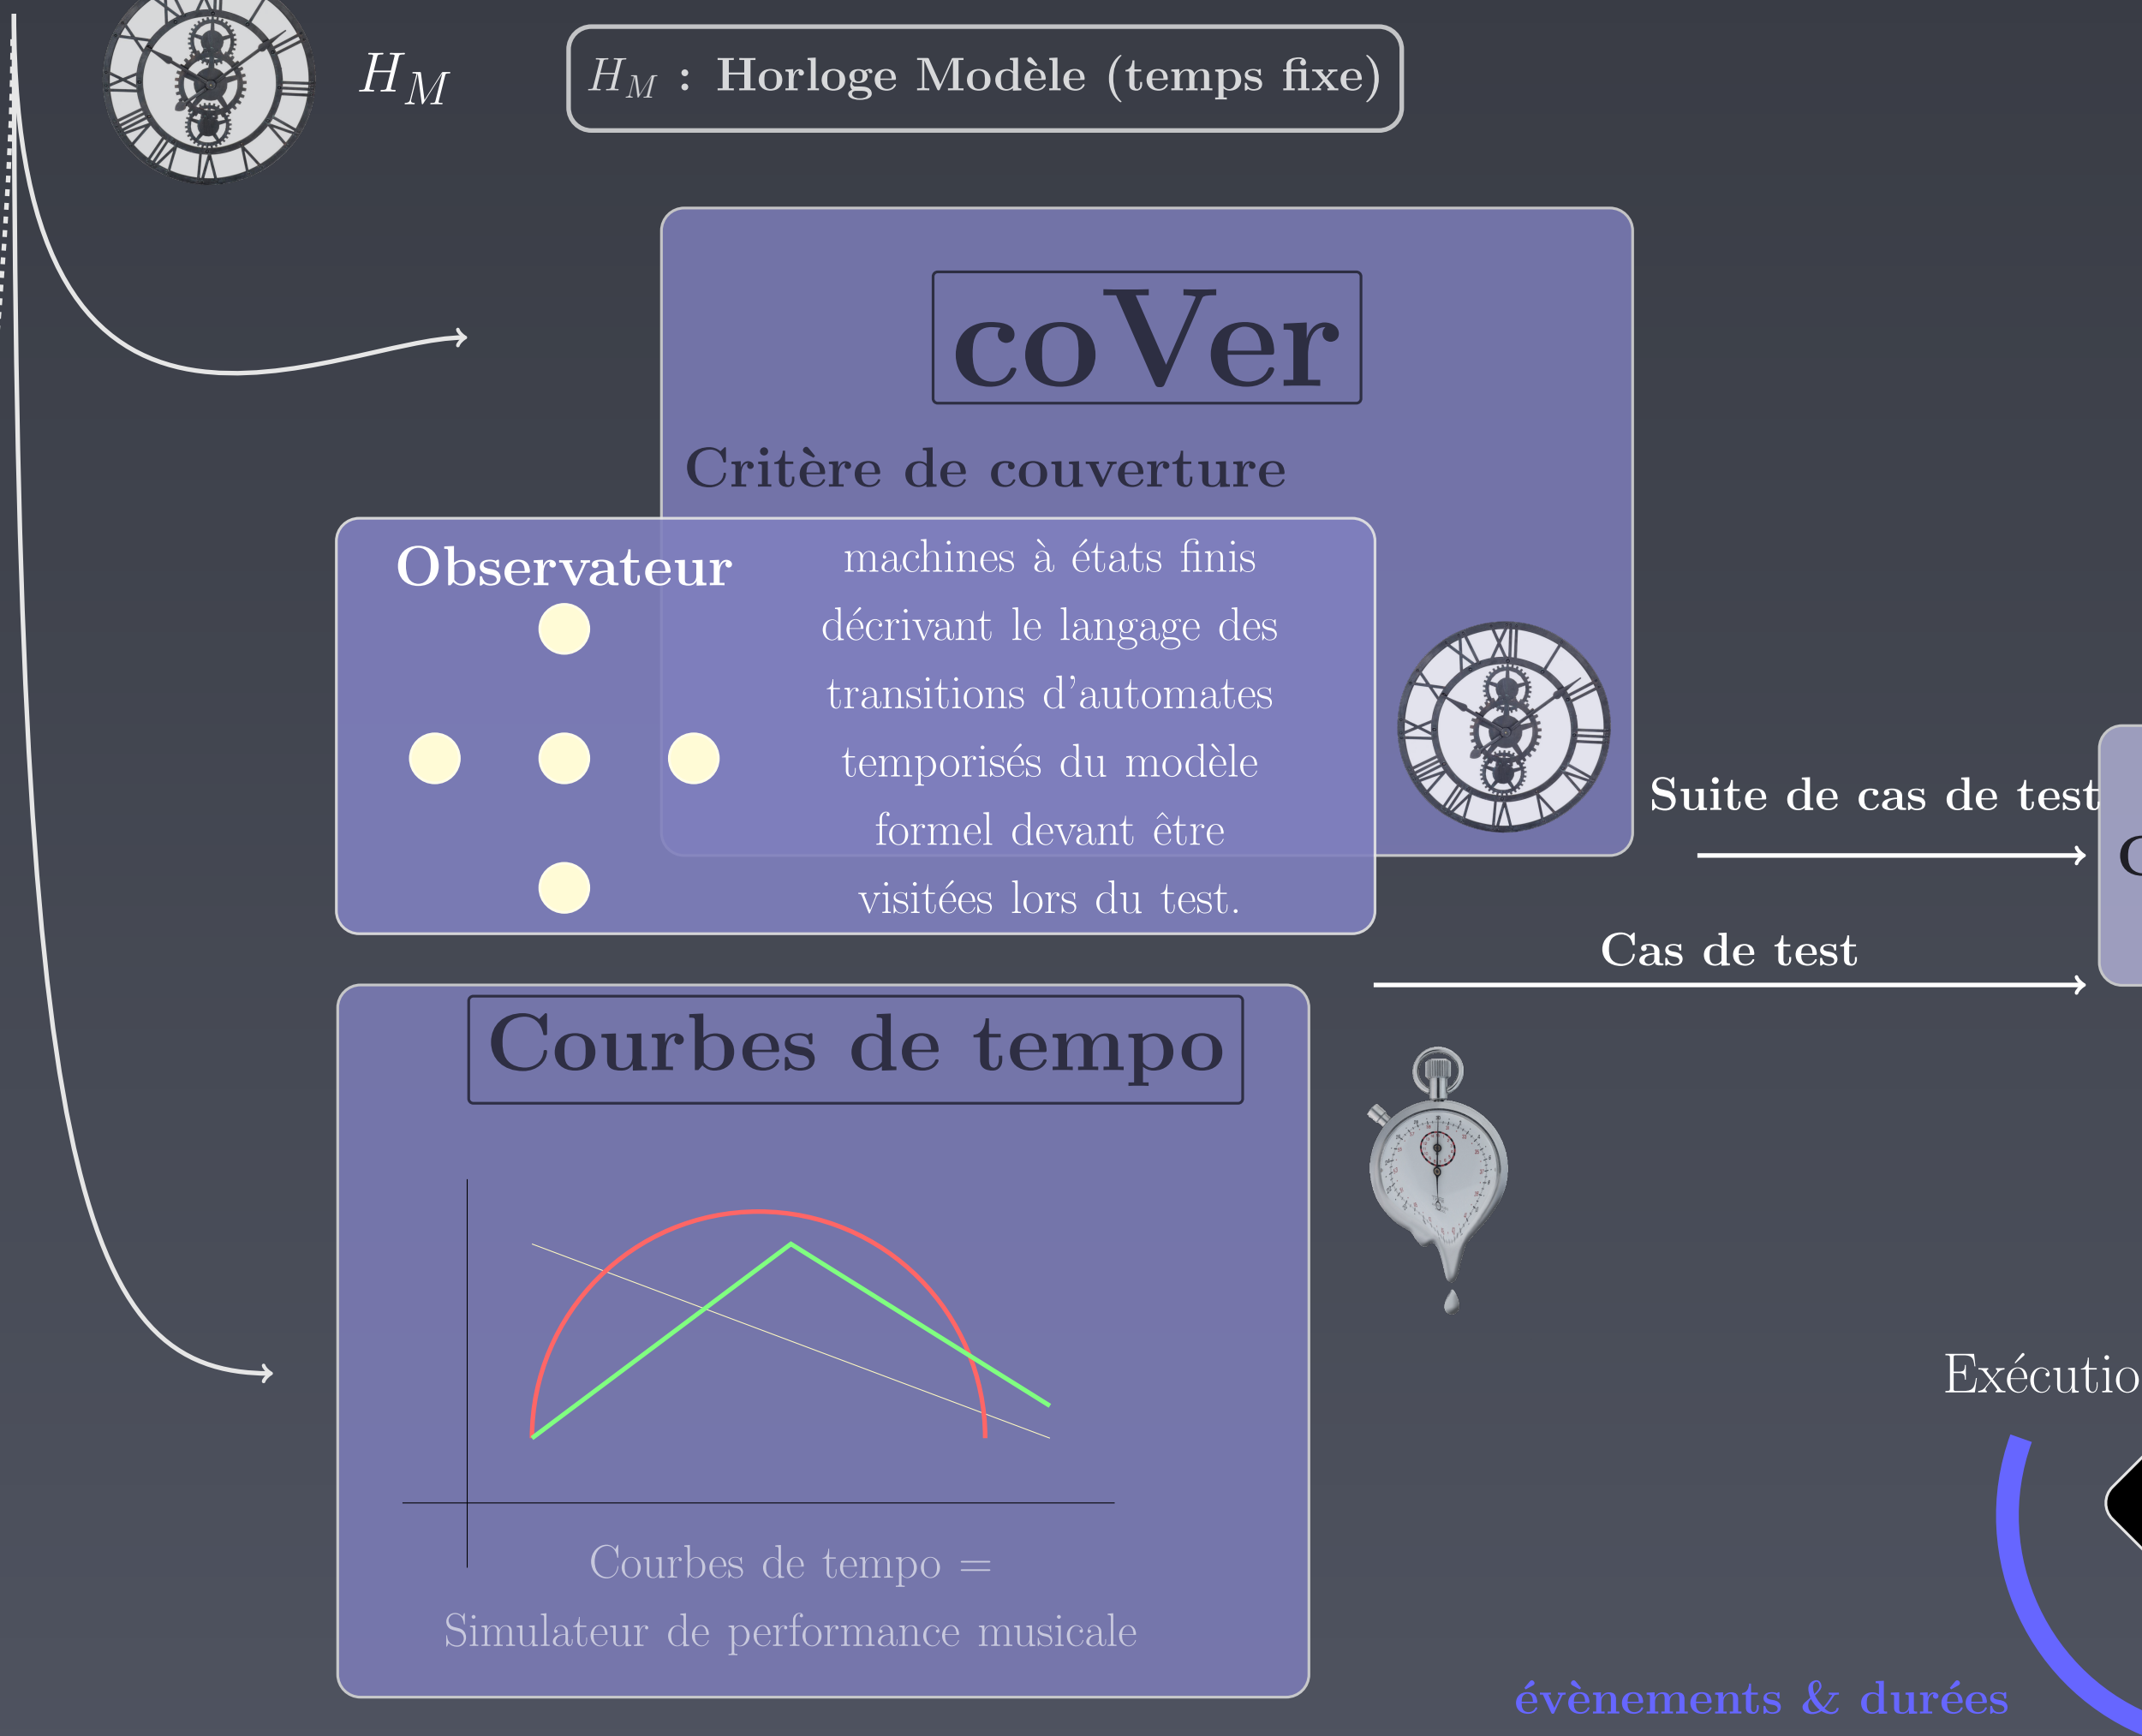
$H_M$

$H_M$ : Horloge Modèle (temps fixe)

coVer

Critère de couverture

Observateur

machines à états finis décrivant le langage des transitions d'automates temporisés du modèle formel devant être visitées lors du test.

Suite de cas de test

C

Cas de test

Courbes de tempo

Courbes de tempo = Simulateur de performance musicale

Exécutio

évènements & durées